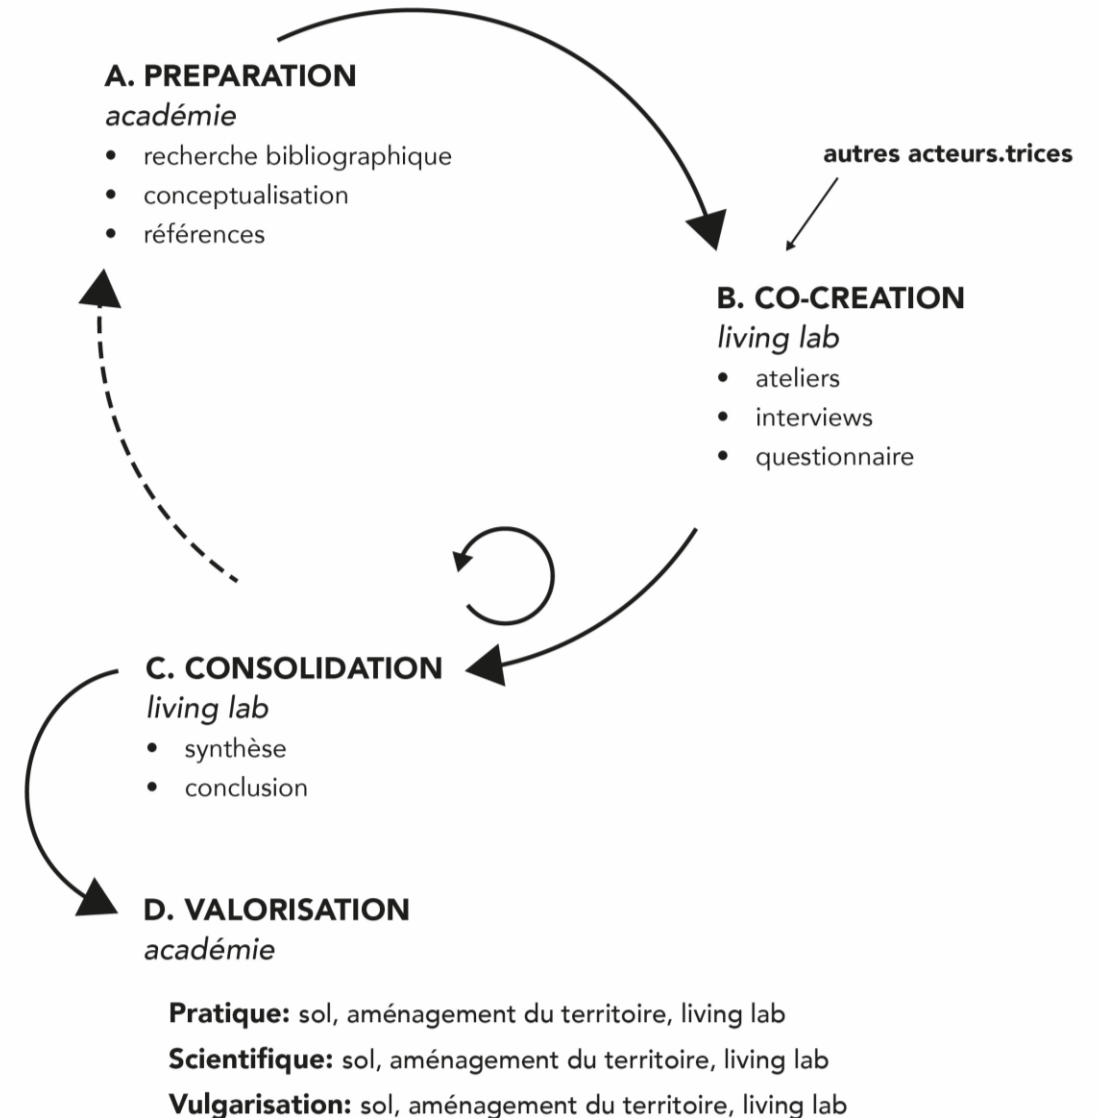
A. PREPARATION
*académie*
- recherche bibliographique
- conceptualisation
- références

autres acteurs.trices

B. CO-CREATION
*living lab*
- ateliers
- interviews
- questionnaire

C. CONSOLIDATION
*living lab*
- synthèse
- conclusion

D. VALORISATION
*académie*

**Pratique:** sol, aménagement du territoire, living lab
**Scientifique:** sol, aménagement du territoire, living lab
**Vulgarisation:** sol, aménagement du territoire, living lab